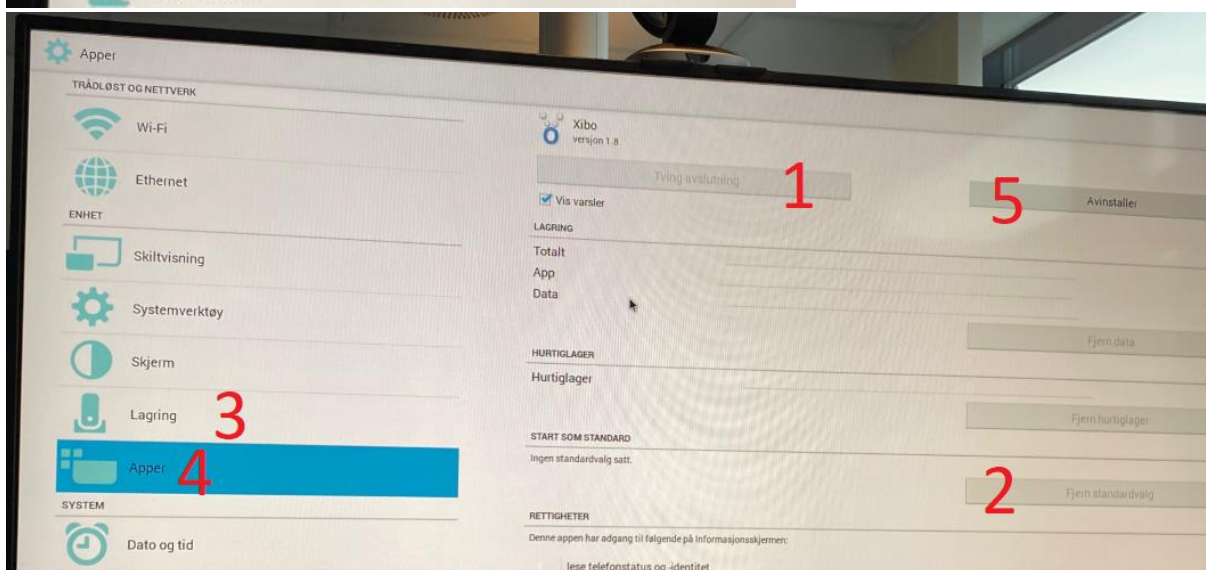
Apper

TRÅDLØST OG NETTVERK

Wi-Fi

Ethernet

ENHET

Skiltvisning

Systemverktøy

Skjerm

Lagring

3

Apper

4

SYSTEM

Dato og tid

Xibo
versjon 1.8

Tving avslutning

1

Vis varsler

5

Avinstaller

LAGRING

Totalt

App

Data

Fjern data

HURTIGLAGER

Hurtiglager

Fjern hurtiglager

START SOM STANDARD

Ingen standardvalg satt.

2

Fjern standardvalg

RETTIGHETER

Denne appen har adgang til følgende på Informasjonsskjermen:

lese telefonstatus og -identitet